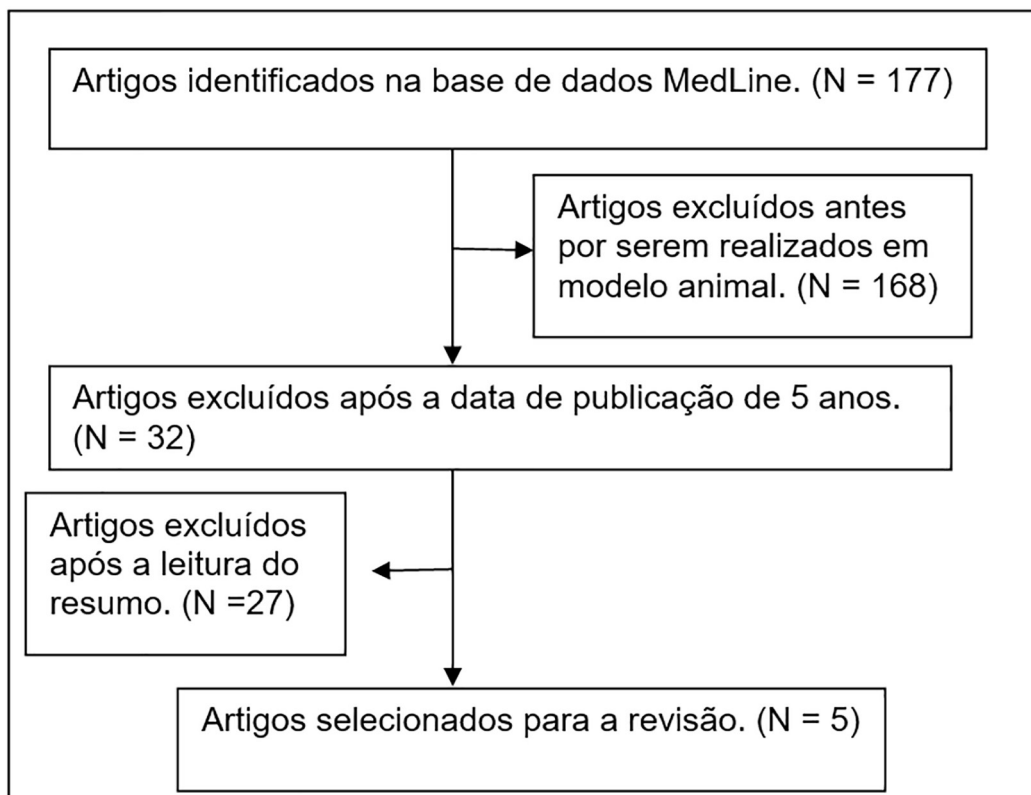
Artigos identificados na base de dados MedLine. (N = 177)

Artigos excluídos antes por serem realizados em modelo animal. (N = 168)

Artigos excluídos após a data de publicação de 5 anos. (N = 32)

Artigos excluídos após a leitura do resumo. (N =27)

Artigos selecionados para a revisão. (N = 5)